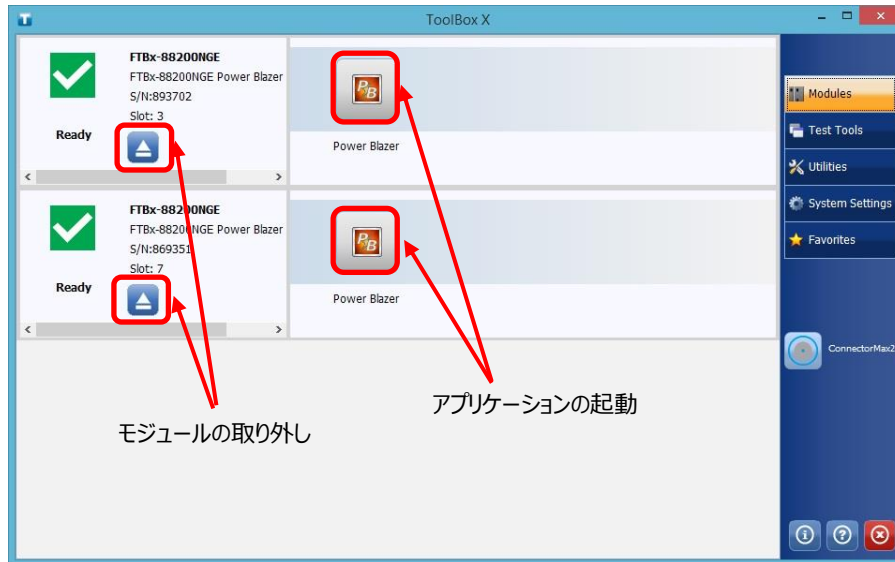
ToolBox X

FTBx-88200NGE
FTBx-88200NGE Power Blazer
S/N:893702
Slot: 3

Ready

Power Blazer

FTBx-88200NGE
FTBx-88200NGE Power Blazer
S/N:869351
Slot: 7

Ready

Power Blazer

Modules
Test Tools
Utilities
System Settings
Favorites

ConnectorMax2

アプリケーションの起動

モジュールの取り外し